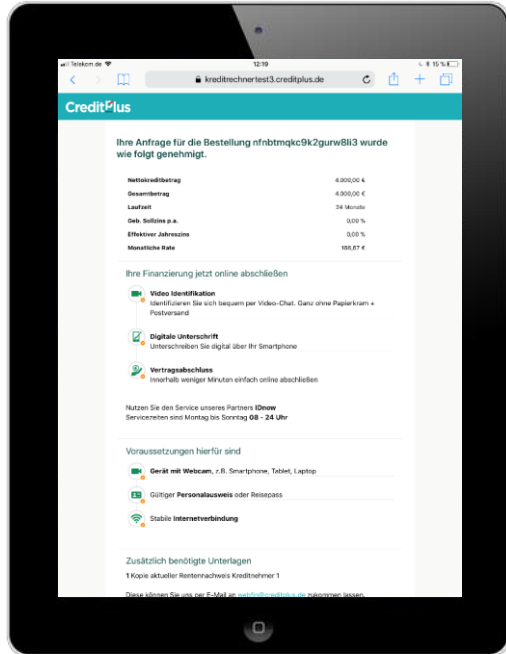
Telekom.de 12:19 15 %

kreditrechnertest3.creditplus.de

CreditPlus

Ihre Anfrage für die Bestellung nfnbtmqkc9k2gurw8li3 wurde wie folgt genehmigt.

| | |
|---|---|
| Nettokreditbetrag | 4.000,00 € |
| Gesamtbetrag | 4.000,00 € |
| Laufzeit | 24 Monate |
| Geb. Sollzins p.a. | 0,00 % |
| Effektiver Jahreszins | 0,00 % |
| Monatliche Rate | 166,67 € |

Ihre Finanzierung jetzt online abschließen

Video Identifikation
Identifizieren Sie sich bequem per Video-Chat. Ganz ohne Papierkram + Postversand

Digitale Unterschrift
Unterschreiben Sie digital über Ihr Smartphone

Vertragsabschluss
Innerhalb weniger Minuten einfach online abschließen

Nutzen Sie den Service unseres Partners IDnow
Servicezeiten sind Montag bis Sonntag 08 - 24 Uhr

Voraussetzungen hierfür sind

Gerät mit Webcam, z.B. Smartphone, Tablet, Laptop

Gültiger Personalausweis oder Reisepass

Stabile Internetverbindung

Zusätzlich benötigte Unterlagen

1 Kopie aktueller Rentennachweis Kreditnehmer 1

Diese können Sie uns per E-Mail an webfin@creditplus.de zukommen lassen.